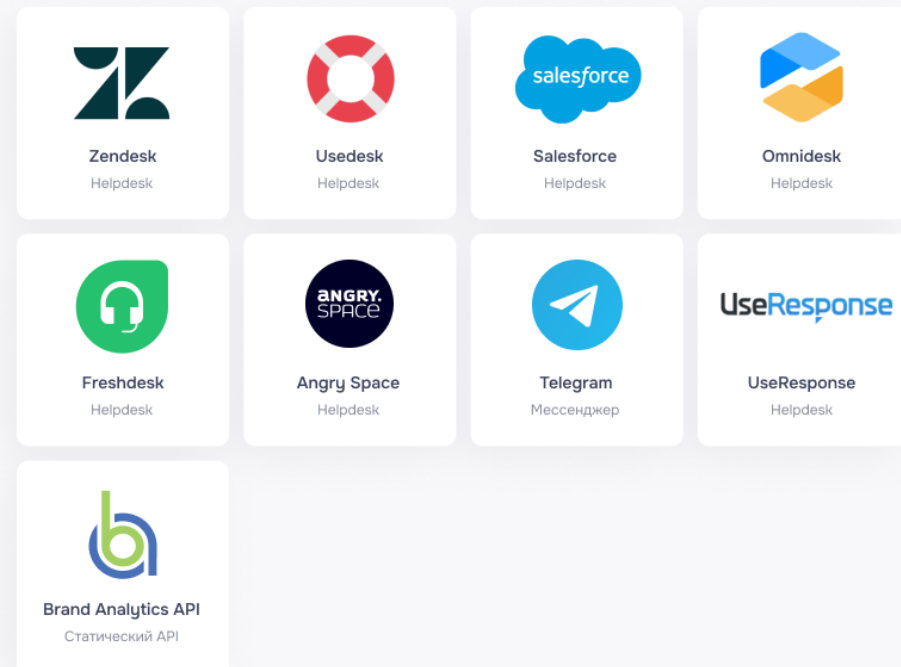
Zendesk
Helpdesk

salesforce
Usedesk
Helpdesk

Salesforce
Helpdesk

Omnidesk
Helpdesk

Freshdesk
Helpdesk

ANGRY. SPACE
Angry Space
Helpdesk

Telegram
Мессенджер

UseResponse
UseResponse
Helpdesk

Brand Analytics API
Статический API